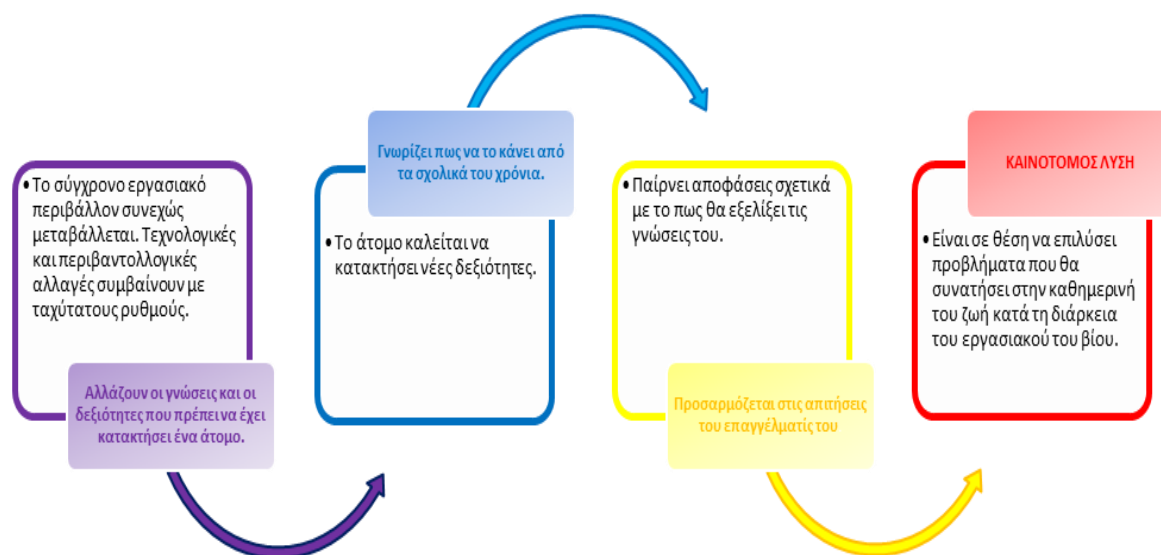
• Το σύγχρονο εργασιακό περιβάλλον συνεχώς μεταβάλλεται. Τεχνολογικές και περιβαντολλογικές αλλαγές συμβαίνουν με ταχύτατους ρυθμούς.

Αλλάζουν οι γνώσεις και οι δεξιότητες που πρέπει να έχει κατακτήσει ένα άτομο.

Γνωρίζει πως να το κάνει από τα σχολικά του χρόνια.

• Το άτομο καλείται να κατακτήσει νέες δεξιότητες.

• Παίρνει αποφάσεις σχετικά με το πως θα εξελίξει τις γνώσεις του.

Προσαρμόζεται στις απαιτήσεις του επαγγέλματίς του

ΚΑΙΝΟΤΟΜΟΣ ΛΥΣΗ

• Είναι σε θέση να επιλύσει προβλήματα που θα συνατήσει στην καθημερινή του ζωή κατά τη διάρκεια του εργασιακού του βίου.